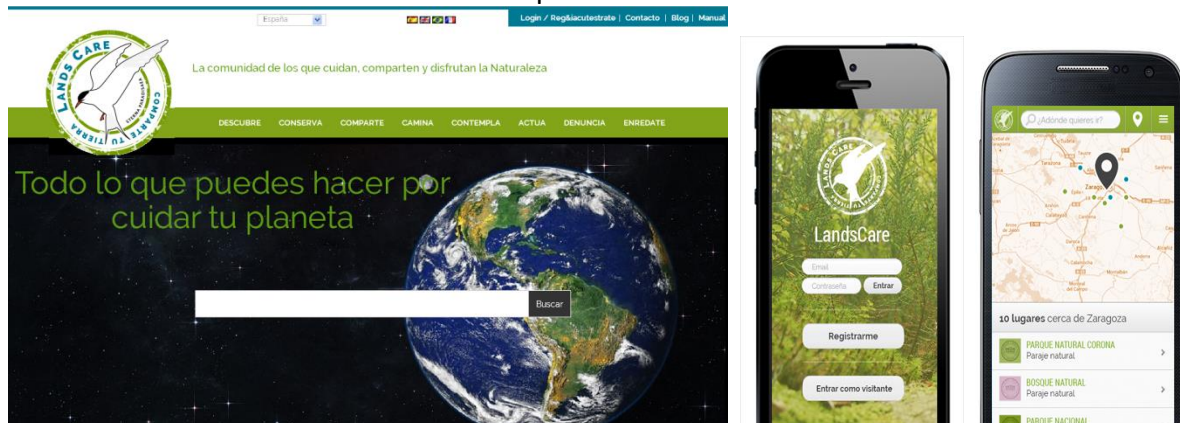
España

Login / Reg&iacutestrate | Contacto | Blog | Manual

LANDS CARE
COMPARTE TU TIERRA

La comunidad de los que cuidan, comparten y disfrutan la Naturaleza

DESCUBRE CONSERVA COMPARTE CAMINA CONTEMPLA ACTUA DENUNCIA ENREDATE

Todo lo que puedes hacer por cuidar tu planeta

Buscar

LandsCare

Email
Contraseña
Entrar

Registrarme

Entrar como visitante

¿Adónde quieres ir?

Zaragoza

10 lugares cerca de Zaragoza

PARQUE NATURAL CORONA
Paraje natural

BOSQUE NATURAL
Paraje natural

PARQUE NACIONAL